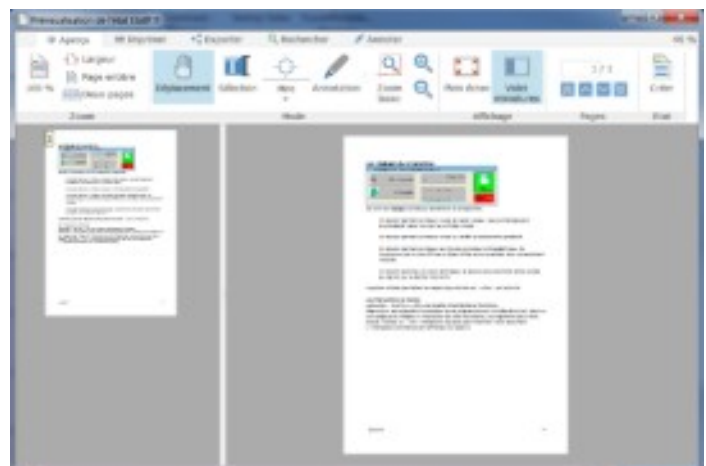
Prévisualisation de l'état Etat1

Aperçu | Imprimer | Exporter | Rechercher | Annoter

100 %

Largeur

Page entière

Deux pages

Zoom

Déplacement | Sélection | Mire | Annotation

Mode

Zoom Texte

Plein écran | Volet miniatures

Affichage

1 / 1

Pages

Créer

Etat

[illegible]